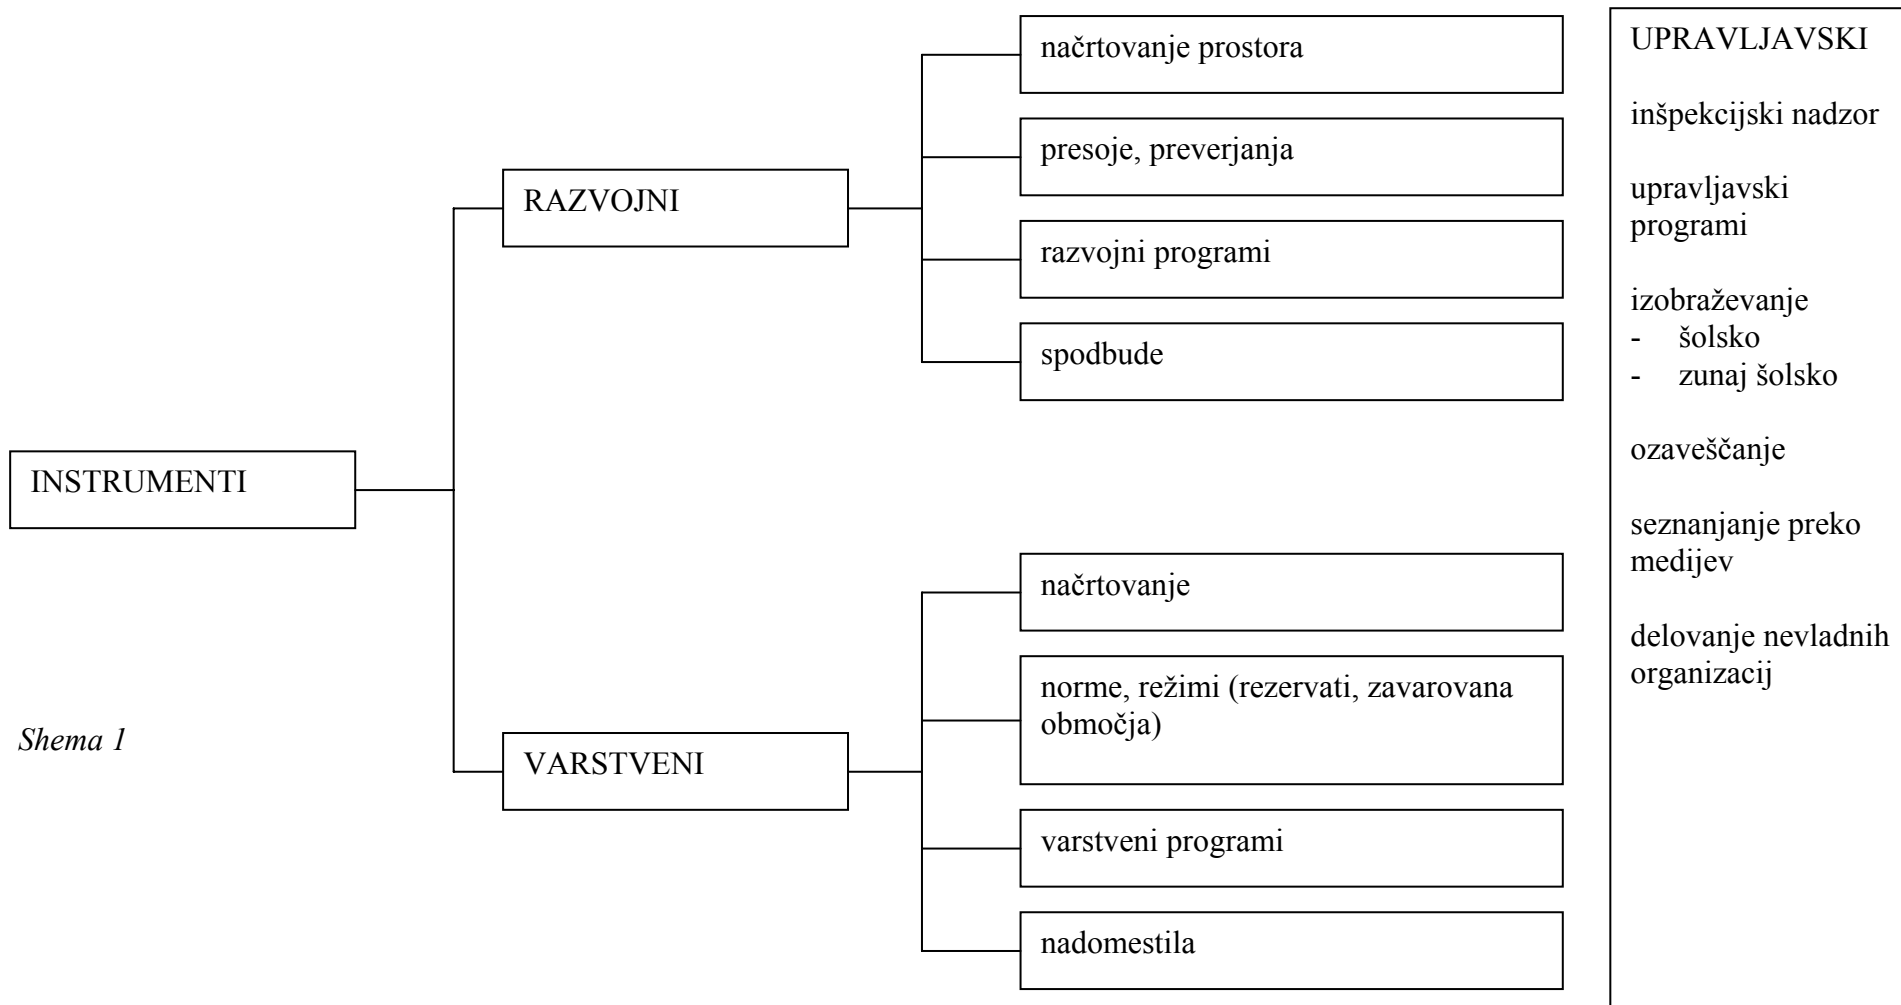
INSTRUMENTI

RAZVOJNI

načrtovanje prostora

presoje, preverjanja

razvojni programi

spodbude

VARSTVENI

načrtovanje

norme, režimi (rezervati, zavarovana območja)

varstveni programi

nadomestila

Shema 1

UPRAVLJAVSKI

inšpekcijski nadzor

upravljavski programi

izobraževanje
- šolsko
- zunaj šolsko

ozaveščanje

seznanjanje preko medijev

delovanje nevladnih organizacij